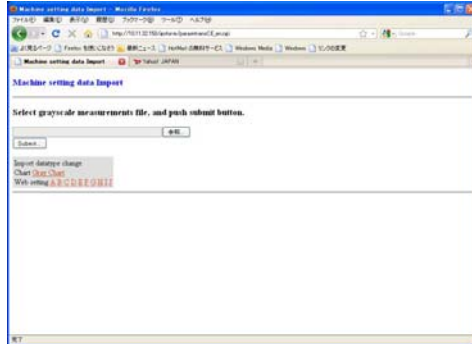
Machine setting data Import - Mozilla Firefox
ファイル(F) 編集(E) 表示(V) 履歴(S) ブックマーク(B) ツール(T) ヘルプ(H)
http://10.11.32.150/iphone/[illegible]
よく見るページ Firefox を使いこなそう 最新ニュース Hotmail の無料サービス Windows Media Windows リンクの変更
Machine setting data Import
Yahoo! JAPAN

Machine setting data Import

Select grayscale measurements file, and push submit button.

参照...
Submit...

Import datatype change
Chart Gray Chart
Web setting A B C D E F G H I J

完了